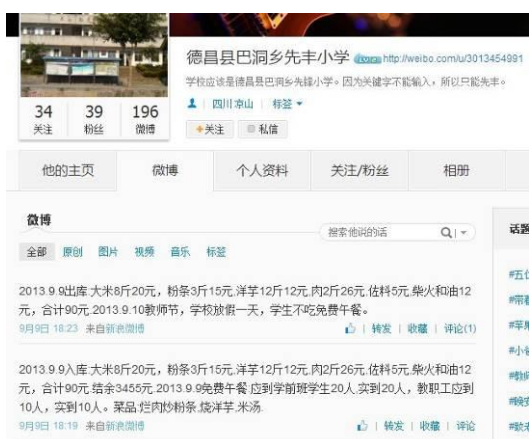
德昌县巴洞乡先丰小学 http://weibo.com/u/3013454991

学校应该是德昌县巴洞乡先锋小学。因为关键字不能输入，所以只能先丰。

34 关注 | 39 粉丝 | 196 微博

四川凉山 | 标签

+关注 | 私信

他的主页 | 微博 | 个人资料 | 关注/粉丝 | 相册

微博

搜索他说的话

全部 | 原创 | 图片 | 视频 | 音乐 | 标签

2013.9.9出库.大米8斤20元，粉条3斤15元.洋芋12斤12元.肉2斤26元.佐料5元.柴火和油12元，合计90元.2013.9.10教师节，学校放假一天，学生不吃免费午餐。

9月9日 18:23 来自新浪微博

| 转发 | 收藏 | 评论(1)

2013.9.9入库.大米8斤20元，粉条3斤15元.洋芋12斤12元.肉2斤26元.佐料5元.柴火和油12元，合计90元.结余3455元.2013.9.9免费午餐.应到学前班学生20人.实到20人，教职工应到10人，实到10人。菜品.烂肉炒粉条.烧洋芋.米汤.

9月9日 18:19 来自新浪微博

| 转发 | 收藏 | 评论

话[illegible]

#五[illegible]

#蒂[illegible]

#苹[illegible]

#小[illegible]

#购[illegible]

#晚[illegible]

#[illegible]